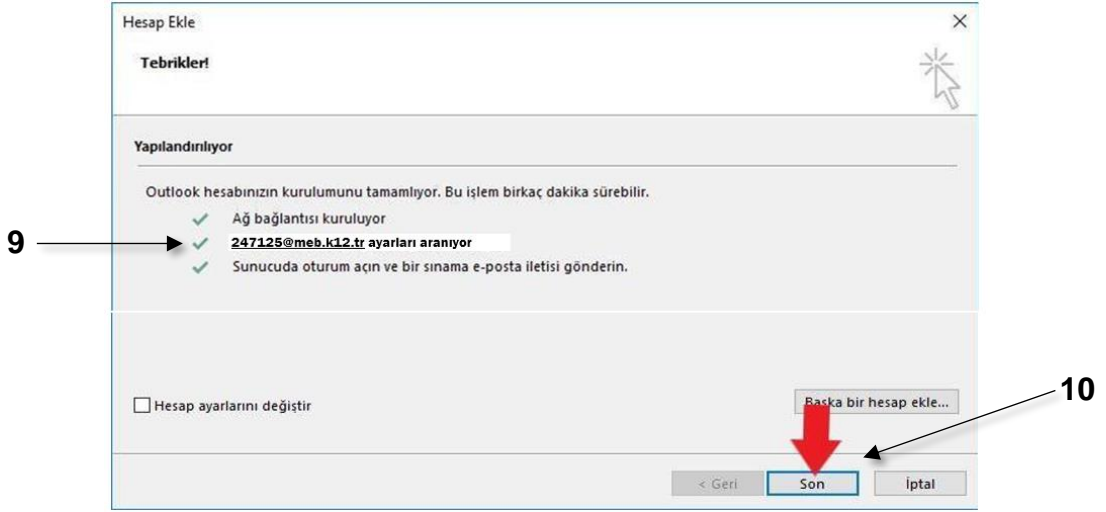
Hesap Ekle

Tebrikler!

Yapılandırılıyor

Outlook hesabınızın kurulumunu tamamlıyor. Bu işlem birkaç dakika sürebilir.

Ağ bağlantısı kuruluyor

9

247125@meb.k12.tr ayarları aranıyor

Sunucuda oturum açın ve bir sınama e-posta iletisi gönderin.

Hesap ayarlarını değiştir

Başka bir hesap ekle...

10

< Geri

Son

İptal